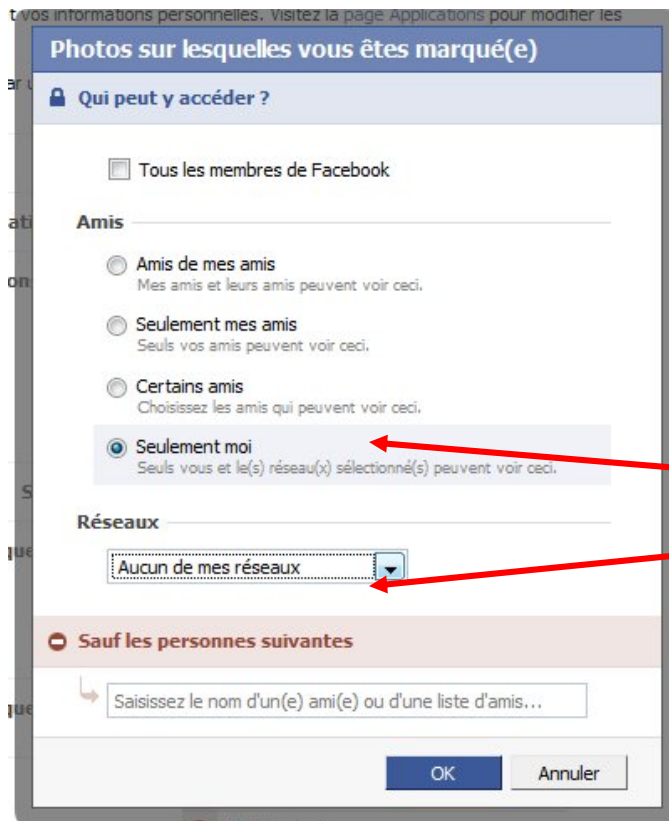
t vos informations personnelles. Visitez la page Applications pour modifier les

Photos sur lesquelles vous êtes marqué(e)

Qui peut y accéder ?

Tous les membres de Facebook

Amis

Amis de mes amis
Mes amis et leurs amis peuvent voir ceci.

Seulement mes amis
Seuls vos amis peuvent voir ceci.

Certains amis
Choisissez les amis qui peuvent voir ceci.

Seulement moi
Seuls vous et le(s) réseau(x) sélectionné(s) peuvent voir ceci.

Réseaux

Aucun de mes réseaux

Sauf les personnes suivantes

Saisissez le nom d'un(e) ami(e) ou d'une liste d'amis...

OK

Annuler